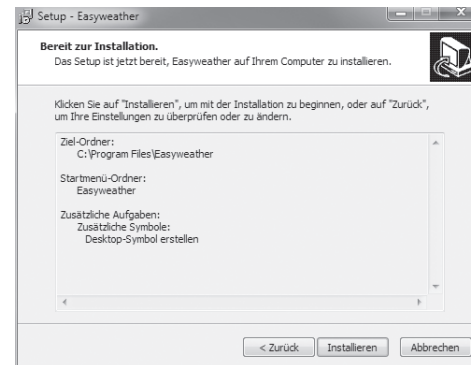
Setup - Easyweather

Bereit zur Installation.
Das Setup ist jetzt bereit, Easyweather auf Ihrem Computer zu installieren.

Klicken Sie auf "Installieren", um mit der Installation zu beginnen, oder auf "Zurück", um Ihre Einstellungen zu überprüfen oder zu ändern.

Ziel-Ordner:
C:\Program Files\Easyweather

Startmenü-Ordner:
Easyweather

Zusätzliche Aufgaben:
Zusätzliche Symbole:
Desktop-Symbol erstellen

< Zurück
Installieren
Abbrechen